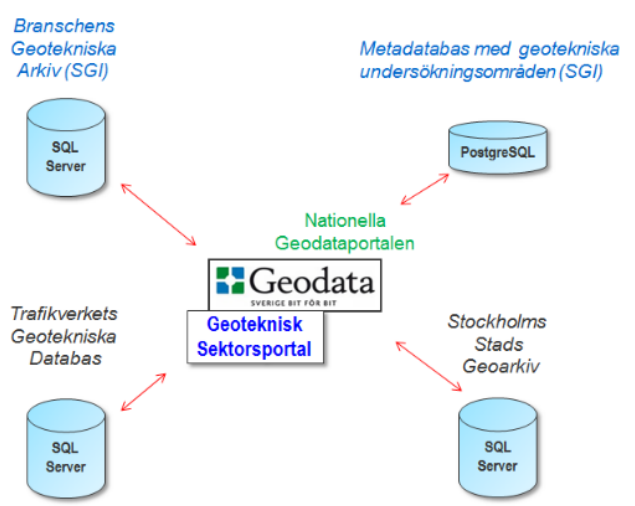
Branschens Geotekniska Arkiv (SGI)

SQL Server

Metadatabas med geotekniska undersökningsområden (SGI)

PostgreSQL

Nationella Geodataportalen

Geodata
SVERIGE BIT FÖR BIT

Geoteknisk Sektorsportal

Trafikverkets Geotekniska Databas

SQL Server

Stockholms Stads Geoarkiv

SQL Server